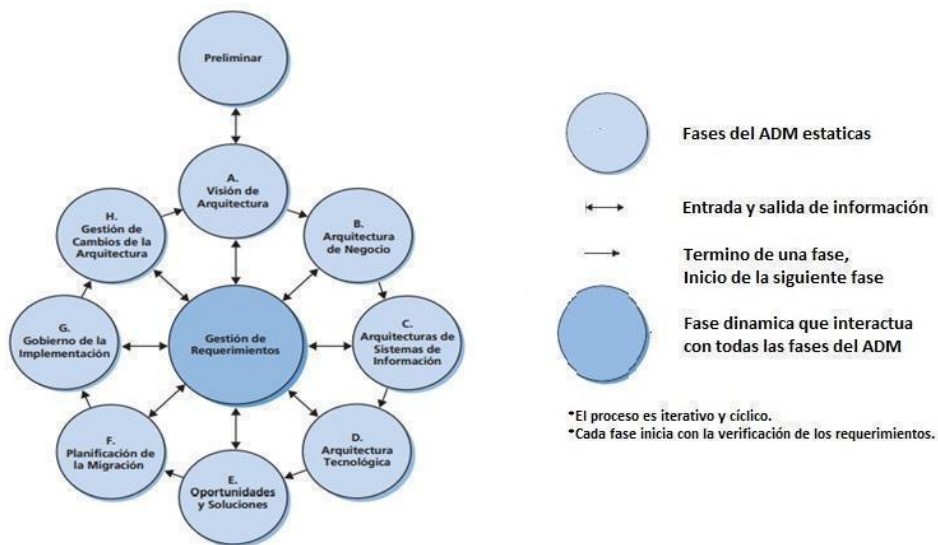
Preliminar

A.
Visión de Arquitectura

B.
Arquitectura de Negocio

C.
Arquitecturas de Sistemas de Información

D.
Arquitectura Tecnológica

E.
Oportunidades y Soluciones

F.
Planificación de la Migración

G.
Gobierno de la Implementación

H.
Gestión de Cambios de la Arquitectura

Gestión de Requerimientos

Fases del ADM estaticas

Entrada y salida de información

Termino de una fase,
Inicio de la siguiente fase

Fase dinamica que interactua con todas las fases del ADM

•El proceso es iterativo y cíclico.
•Cada fase inicia con la verificación de los requerimientos.